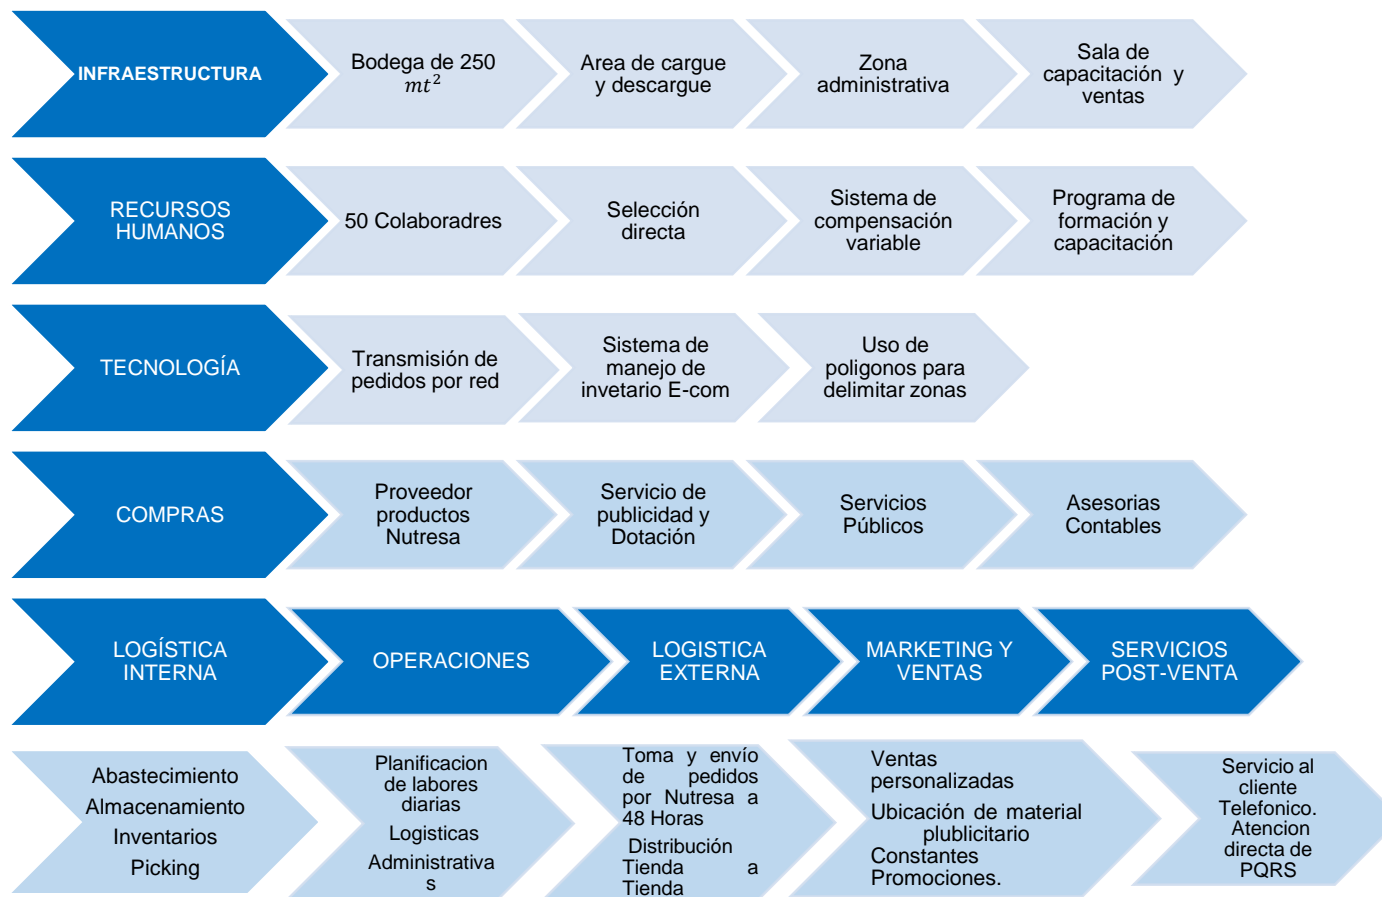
INFRAESTRUCTURA

Bodega de 250 $mt^2$

Area de cargue y descargue

Zona administrativa

Sala de capacitación y ventas

RECURSOS HUMANOS

50 Colaboradres

Selección directa

Sistema de compensación variable

Programa de formación y capacitación

TECNOLOGÍA

Transmisión de pedidos por red

Sistema de manejo de invetario E-com

Uso de poligonos para delimitar zonas

COMPRAS

Proveedor productos Nutresa

Servicio de publicidad y Dotación

Servicios Públicos

Asesorias Contables

LOGÍSTICA INTERNA

OPERACIONES

LOGISTICA EXTERNA

MARKETING Y VENTAS

SERVICIOS POST-VENTA

Abastecimiento
Almacenamiento
Inventarios
Picking

Planificacion de labores diarias
Logisticas
Administrativa s

Toma y envío de pedidos por Nutresa a 48 Horas
Distribución Tienda a Tienda

Ventas personalizadas
Ubicación de material plublicitario
Constantes Promociones.

Servicio al cliente Telefonico. Atencion directa de PQRS